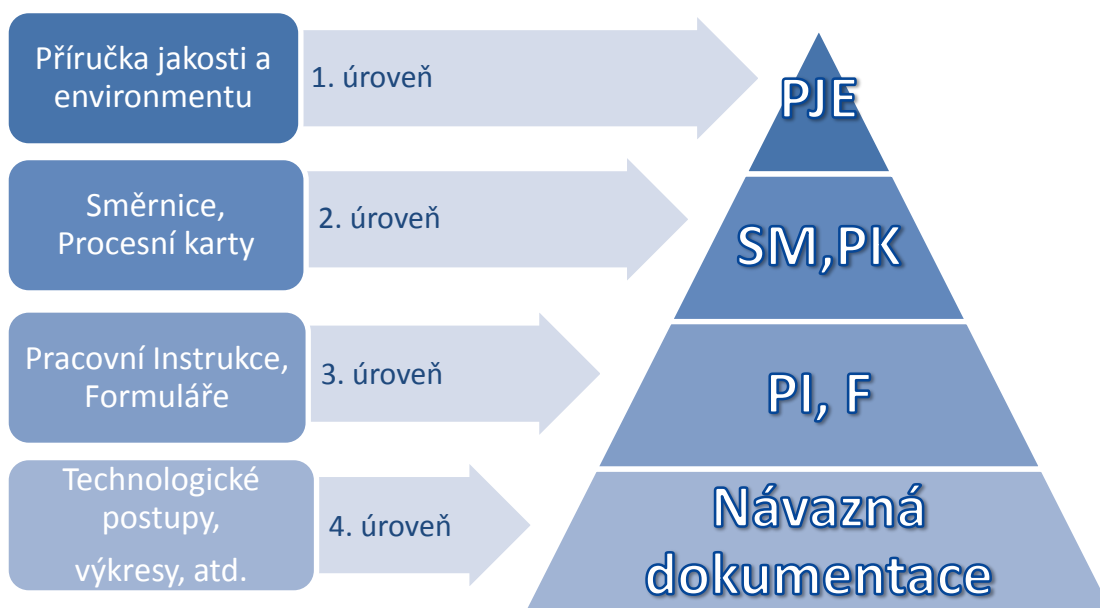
Příručka jakosti a environmentu

1. úroveň

PJE

Směrnice, Procesní karty

2. úroveň

SM,PK

Pracovní Instrukce, Formuláře

3. úroveň

PI, F

Technologické postupy, výkresy, atd.

4. úroveň

Návazná dokumentace